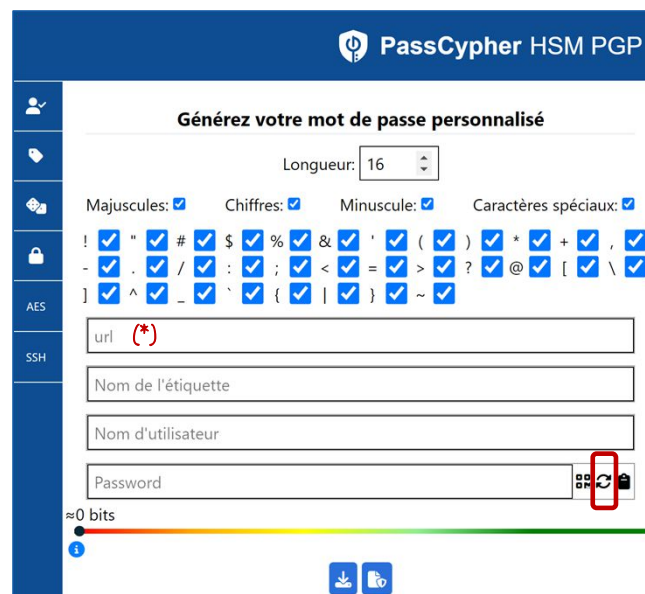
PassCypher HSM PGP

AES

SSH

Générez votre mot de passe personnalisé

Longueur: 16

Majuscules: Chiffres: Minuscule: Caractères spéciaux:

! " # $ % & ' ( ) * + , - . / : ; < = > ? @ [ \ ] ^ _ ` { | } ~

url (*)

Nom de l'étiquette

Nom d'utilisateur

Password

≈0 bits